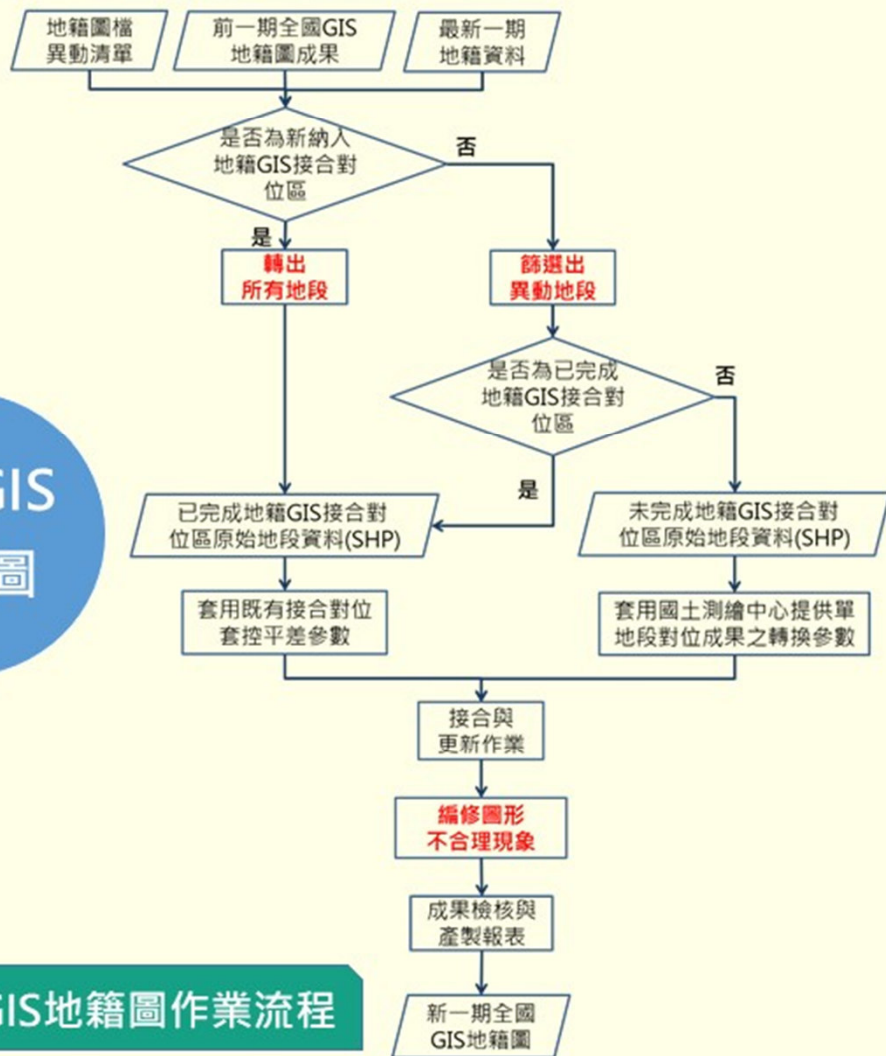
地籍圖檔
異動清單

前一期全國GIS
地籍圖成果

最新一期
地籍資料

是否為新納入
地籍GIS接合對
位區

否

是

轉出
所有地段

篩選出
異動地段

是否為已完成
地籍GIS接合對
位區

否

是

GIS
圖

已完成地籍GIS接合對
位區原始地段資料(SHP)

未完成地籍GIS接合對
位區原始地段資料(SHP)

套用既有接合對位
套控平差參數

套用國土測繪中心提供單
地段對位成果之轉換參數

接合與
更新作業

編修圖形
不合理現象

成果檢核與
產製報表

GIS地籍圖作業流程

新一期全國
GIS地籍圖